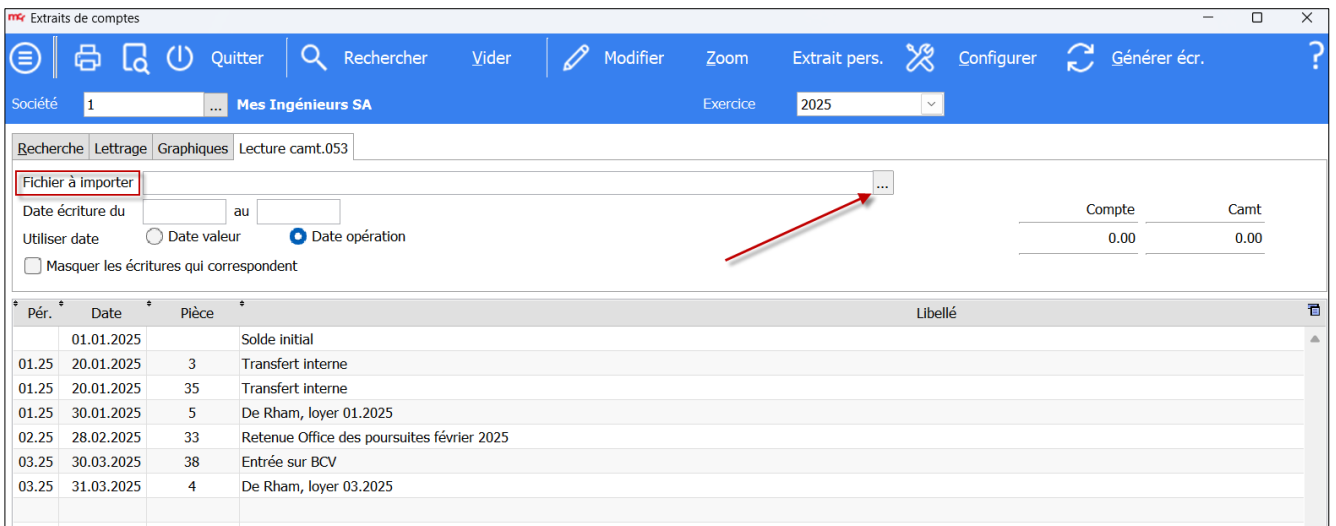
Extraits de comptes

Quitter Rechercher Vider Modifier Zoom Extrait pers. Configurer Générer écr. ?

Société 1 ... Mes Ingénieurs SA Exercice 2025

Recherche | Lettrage | Graphiques | Lecture camt.053

Fichier à importer ...

Date écriture du au

Utiliser date Date valeur Date opération

Masquer les écritures qui correspondent

| Compte | Camt |
|---|---|
| 0.00 | 0.00 |

| Pér. | Date | Pièce | Libellé |
|---|---|---|---|
| | 01.01.2025 | | Solde initial |
| 01.25 | 20.01.2025 | 3 | Transfert interne |
| 01.25 | 20.01.2025 | 35 | Transfert interne |
| 01.25 | 30.01.2025 | 5 | De Rham, loyer 01.2025 |
| 02.25 | 28.02.2025 | 33 | Retenue Office des poursuites février 2025 |
| 03.25 | 30.03.2025 | 38 | Entrée sur BCV |
| 03.25 | 31.03.2025 | 4 | De Rham, loyer 03.2025 |